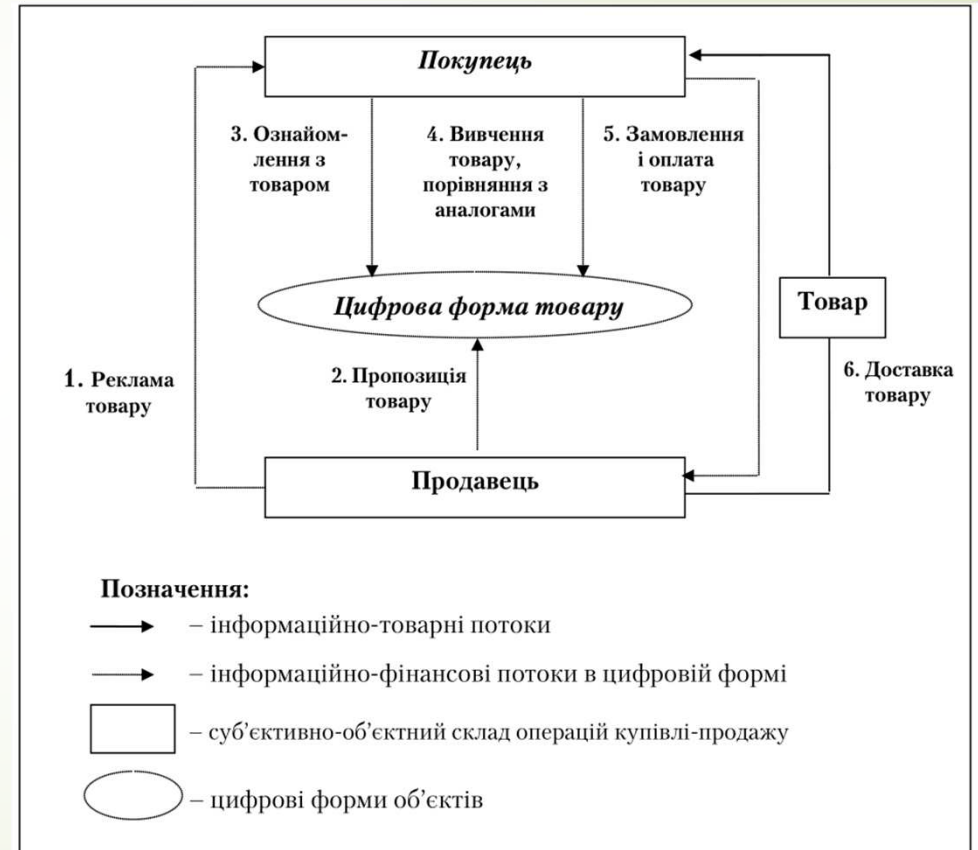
Покупець

3. Ознайомлення з товаром

4. Вивчення товару, порівняння з аналогами

5. Замовлення і оплата товару

Цифрова форма товару

Товар

1. Реклама товару

2. Пропозиція товару

6. Доставка товару

Продавець

Позначення:

– інформаційно-товарні потоки

– інформаційно-фінансові потоки в цифровій формі

– суб'єктивно-об'єктний склад операцій купівлі-продажу

– цифрові форми об'єктів